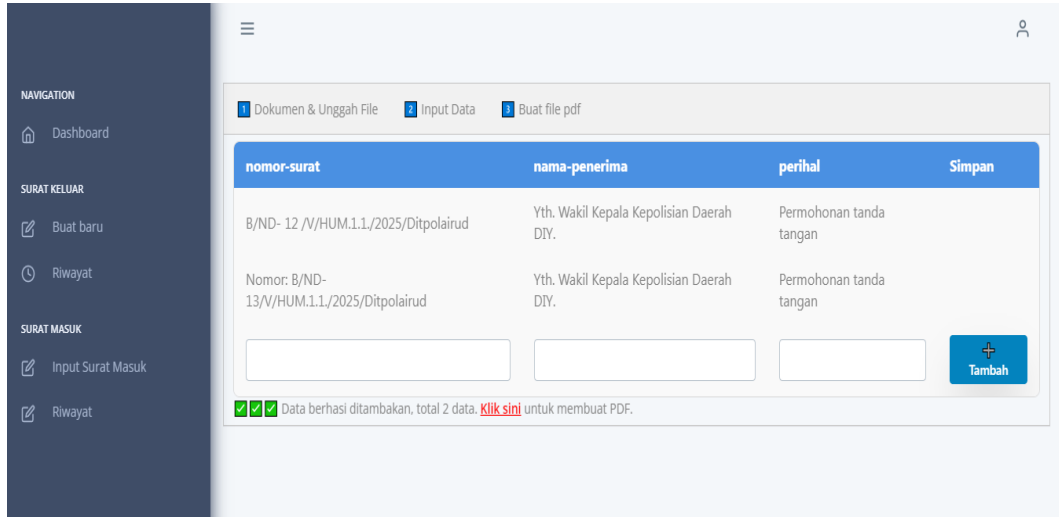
NAVIGATION

Dashboard

SURAT KELUAR

Buat baru

Riwayat

SURAT MASUK

Input Surat Masuk

Riwayat

1 Dokumen & Unggah File   2 Input Data   3 Buat file pdf

| nomor-surat | nama-penerima | perihal | Simpan |
|---|---|---|---|
| B/ND- 12 /V/HUM.1.1./2025/Ditpolairud | Yth. Wakil Kepala Kepolisian Daerah DIY. | Permohonan tanda tangan | |
| Nomor: B/ND-13/V/HUM.1.1./2025/Ditpolairud | Yth. Wakil Kepala Kepolisian Daerah DIY. | Permohonan tanda tangan | |
| | | | Tambah |

Data berhasi ditambakan, total 2 data. Klik sini untuk membuat PDF.